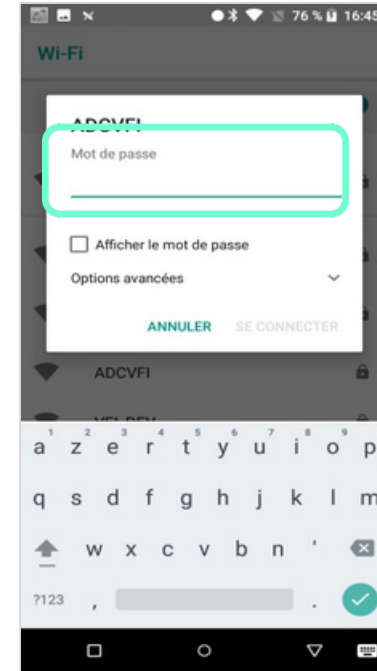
76 % 16:45

Wi-Fi

ADCVFI

Mot de passe

Afficher le mot de passe

Options avancées

ANNULER SE CONNECTER

ADCVFI

VFI-DEV

a z e r t y u i o p
1 2 3 4 5 6 7 8 9 0

q s d f g h j k l m

w x c v b n '

?123 , .